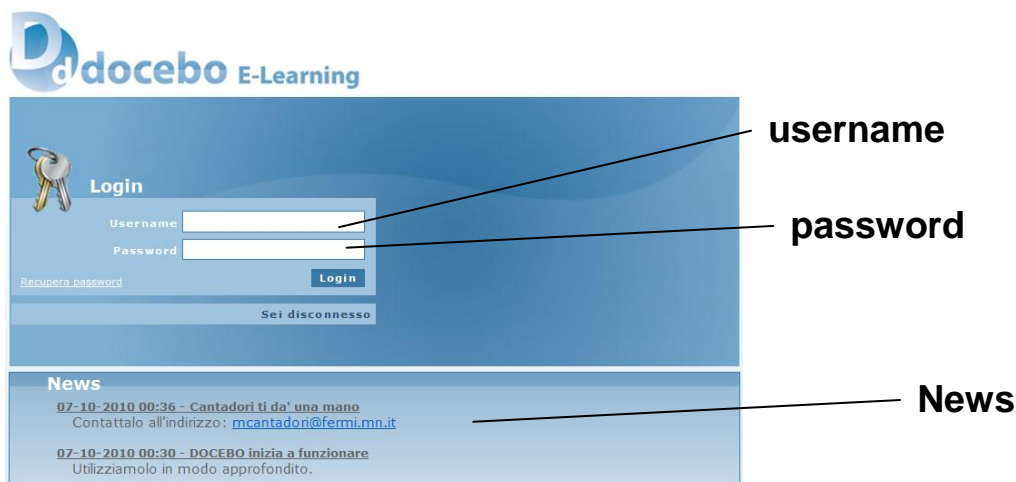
Dd docebo E-Learning

Login

Username

Password

Recupera password

Login

Sei disconnesso

username

password

News

07-10-2010 00:36 - Cantadori ti da' una mano
Contattalo all'indirizzo: mcantadori@fermi.mn.it

07-10-2010 00:30 - DOCEBO inizia a funzionare
Utilizziamolo in modo approfondito.

News